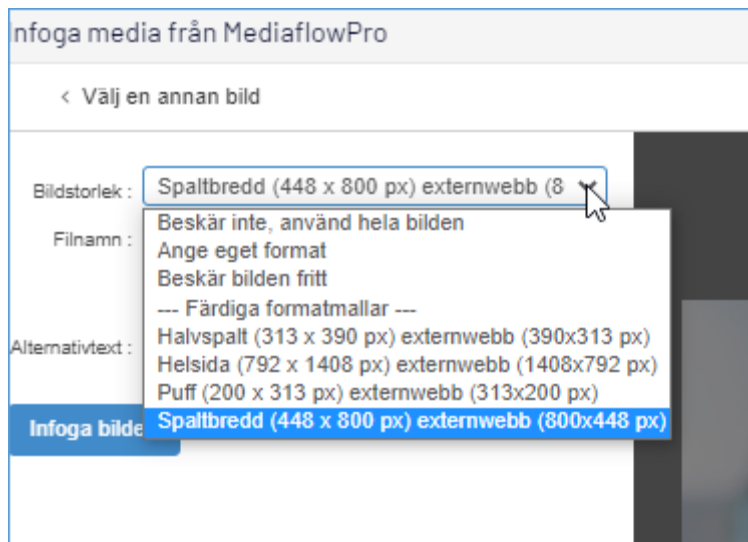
Infoga media från MediaflowPro

< Välj en annan bild

Bildstorlek : Spaltbredd (448 x 800 px) externwebb (8

Filnamn :

Alternativtext :

Infoga bilde

Beskär inte, använd hela bilden
Ange eget format
Beskär bilden fritt
--- Färdiga formatmallar ---
Halvspalt (313 x 390 px) externwebb (390x313 px)
Helsida (792 x 1408 px) externwebb (1408x792 px)
Puff (200 x 313 px) externwebb (313x200 px)
Spaltbredd (448 x 800 px) externwebb (800x448 px)